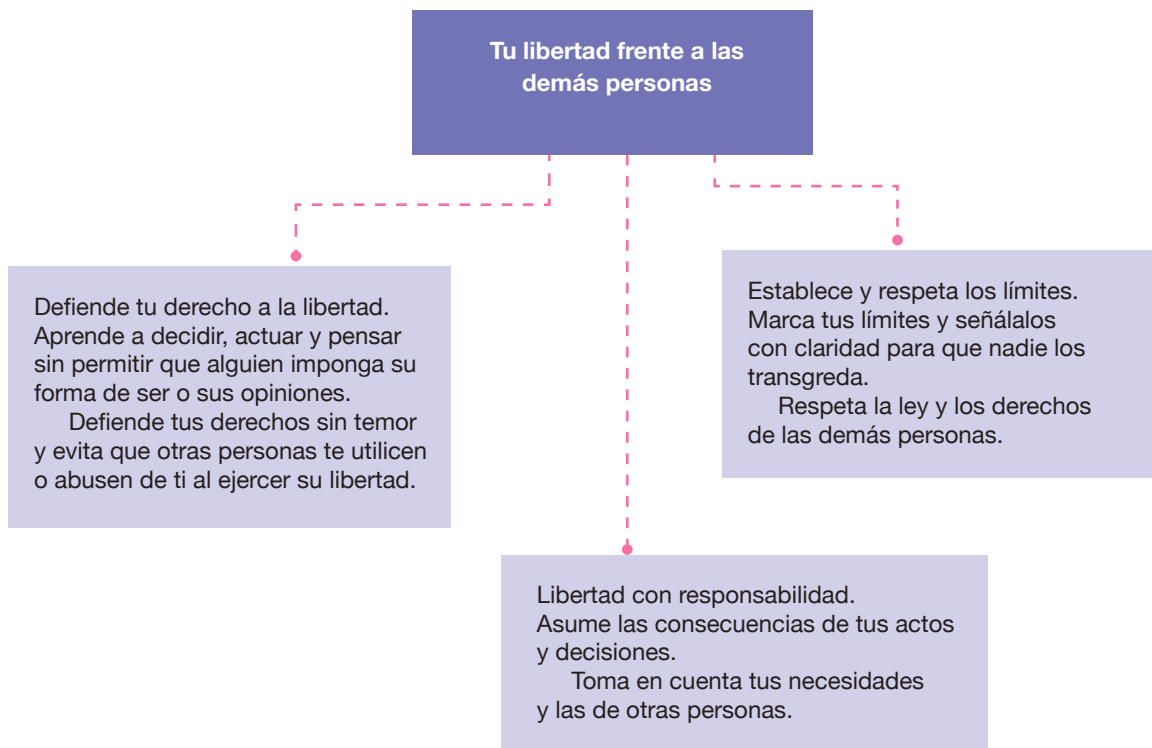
Tu libertad frente a las demás personas

Defiende tu derecho a la libertad. Aprende a decidir, actuar y pensar sin permitir que alguien imponga su forma de ser o sus opiniones.

Defiende tus derechos sin temor y evita que otras personas te utilicen o abusen de ti al ejercer su libertad.

Establece y respeta los límites. Marca tus límites y señálalos con claridad para que nadie los transgreda.

Respeta la ley y los derechos de las demás personas.

Libertad con responsabilidad. Asume las consecuencias de tus actos y decisiones.

Toma en cuenta tus necesidades y las de otras personas.